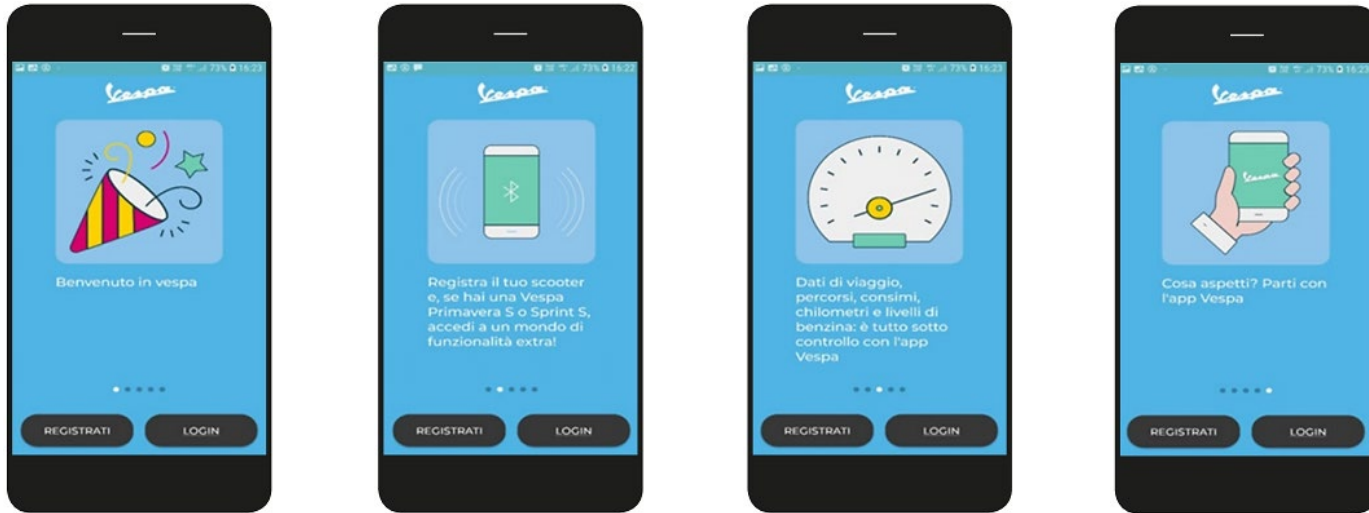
73% 16:23

Vespa

Benvenuto in vespa

REGISTRATI

LOGIN

73% 16:22

Vespa

Registra il tuo scooter e, se hai una Vespa Primavera S o Sprint S, accedi a un mondo di funzionalità extra!

REGISTRATI

LOGIN

73% 16:23

Vespa

Dati di viaggio, percorsi, consumi, chilometri e livelli di benzina: è tutto sotto controllo con l'app Vespa

REGISTRATI

LOGIN

73% 16:23

Vespa

Vespa

Cosa aspetti? Parti con l'app Vespa

REGISTRATI

LOGIN